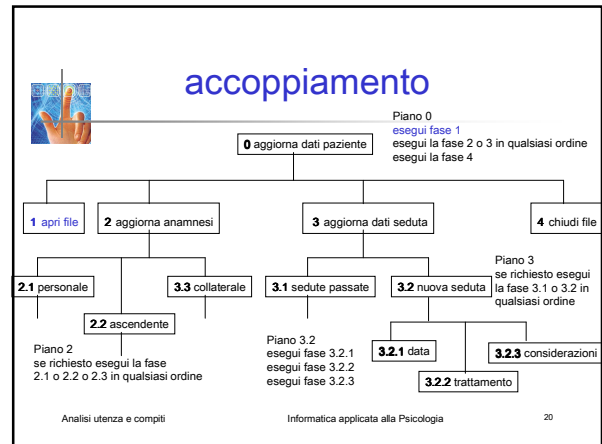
accoppiamento

Piano 0
esegui fase 1
esegui la fase 2 o 3 in qualsiasi ordine
esegui la fase 4

**0** aggiorna dati paziente

**1** apri file

**2** aggiorna anamnesi

**3** aggiorna dati seduta

**4** chiudi file

Piano 3
se richiesto esegui la fase 3.1 o 3.2 in qualsiasi ordine

**2.1** personale

**3.3** collaterale

**3.1** sedute passate

**3.2** nuova seduta

**2.2** ascendente

Piano 3.2
esegui fase 3.2.1
esegui fase 3.2.2
esegui fase 3.2.3

Piano 2
se richiesto esegui la fase 2.1 o 2.2 o 2.3 in qualsiasi ordine

**3.2.1** data

**3.2.3** considerazioni

**3.2.2** trattamento

Analisi utenza e compiti

Informatica applicata alla Psicologia

20